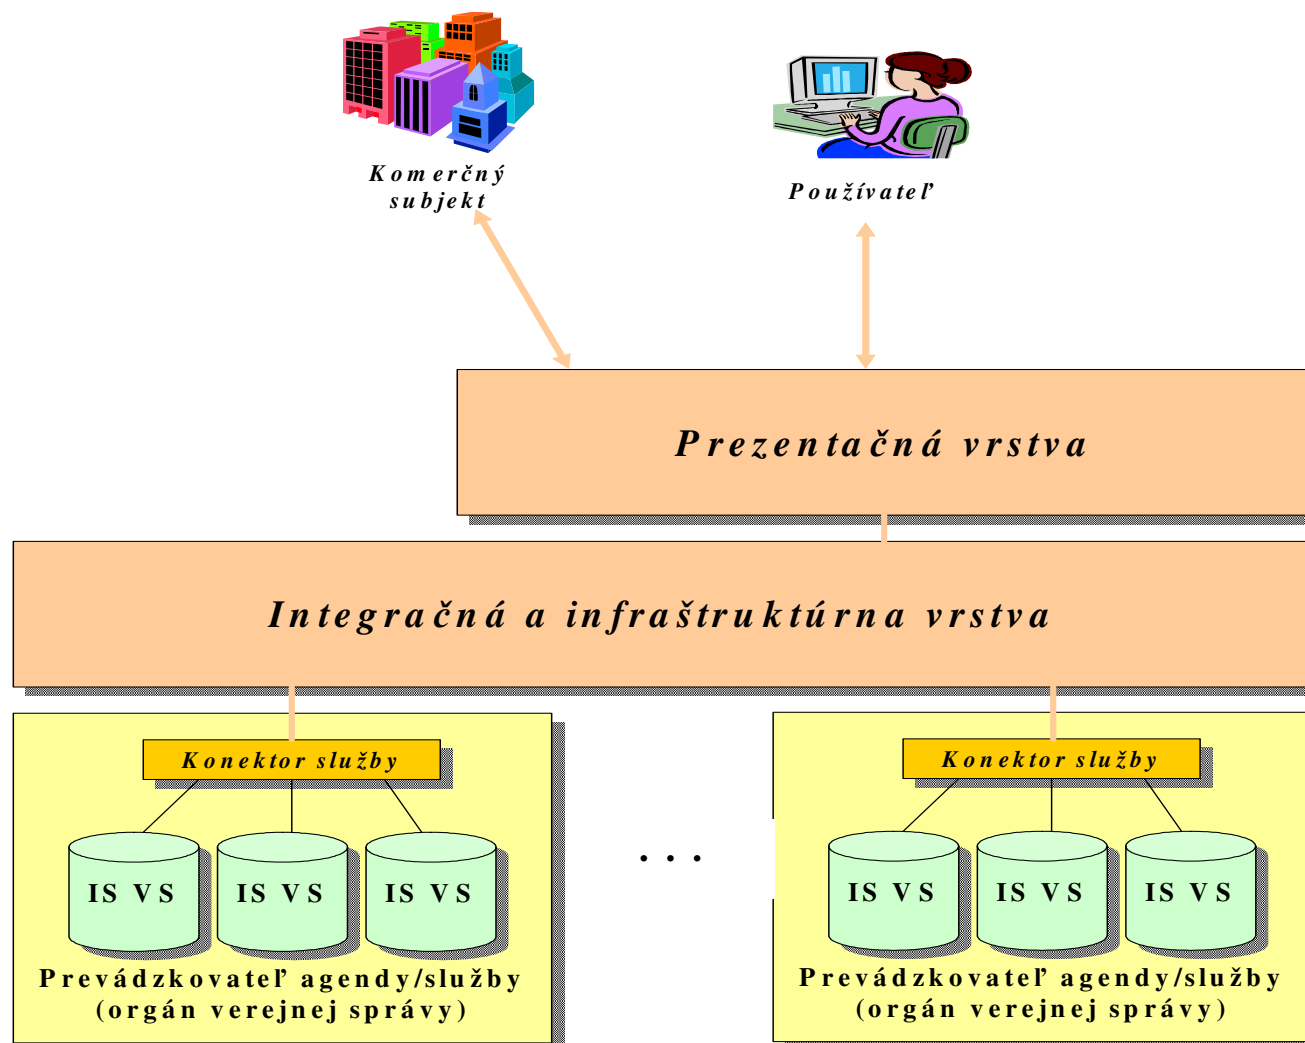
Komerčný subjekt

Používateľ

Prezentačná vrstva

Integračná a infraštruktúrna vrstva

Konektor služby

IS VS

IS VS

IS VS

Prevádzkovateľ agendy/služby (orgán verejnej správy)

. . .

Konektor služby

IS VS

IS VS

IS VS

Prevádzkovateľ agendy/služby (orgán verejnej správy)